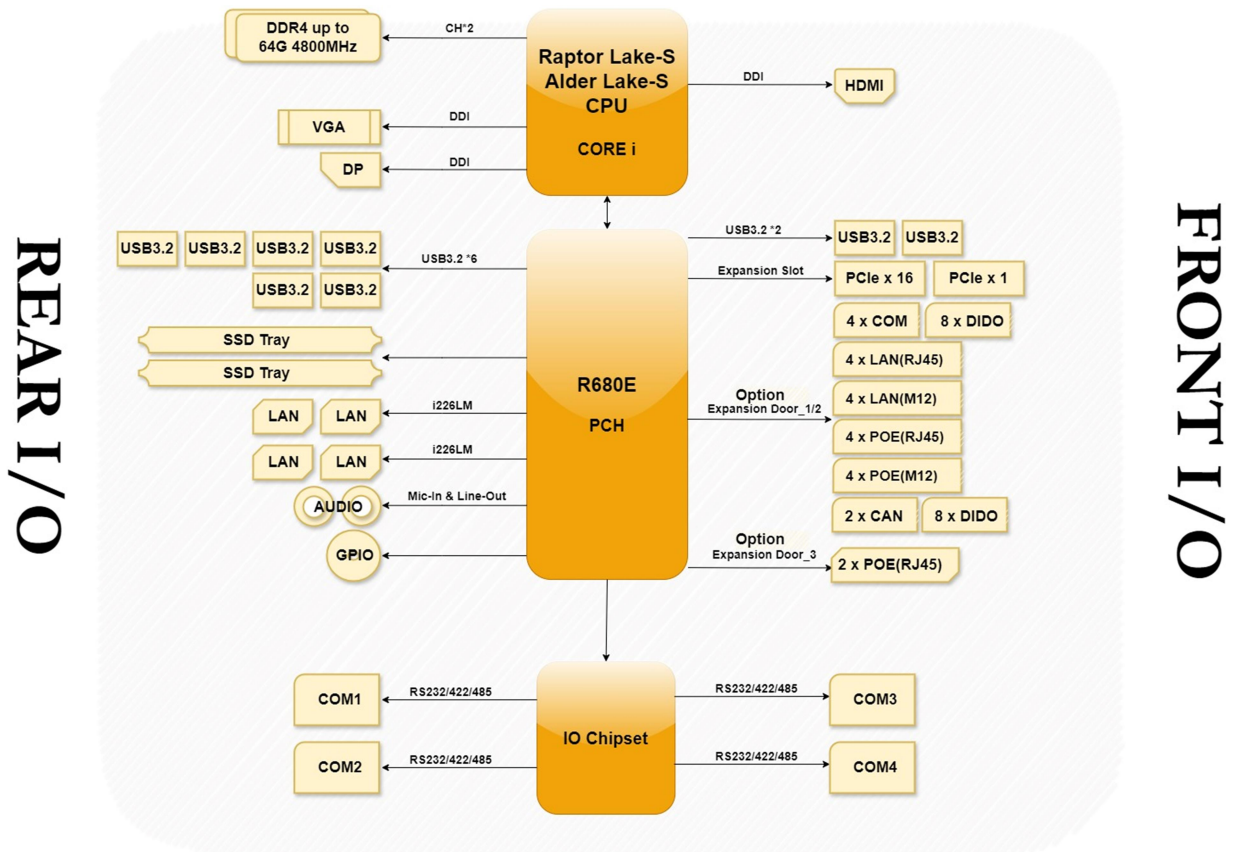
REAR I/O

FRONT I/O

DDR4 up to 64G 4800MHz

CH*2

Raptor Lake-S
Alder Lake-S
CPU

CORE i

DDI

HDMI

VGA

DDI

DP

DDI

USB3.2 USB3.2 USB3.2 USB3.2
USB3.2 USB3.2

USB3.2 *6

USB3.2 *2

USB3.2 USB3.2

Expansion Slot

PCIe x 16 PCIe x 1

4 x COM 8 x DIDO

SSD Tray

SSD Tray

R680E

PCH

4 x LAN(RJ45)

4 x LAN(M12)

Option
Expansion Door_1/2

4 x POE(RJ45)

4 x POE(M12)

2 x CAN 8 x DIDO

LAN LAN

i226LM

LAN LAN

i226LM

AUDIO

Mic-In & Line-Out

GPIO

Option
Expansion Door_3

2 x POE(RJ45)

COM1

RS232/422/485

IO Chipset

RS232/422/485

COM3

COM2

RS232/422/485

RS232/422/485

COM4